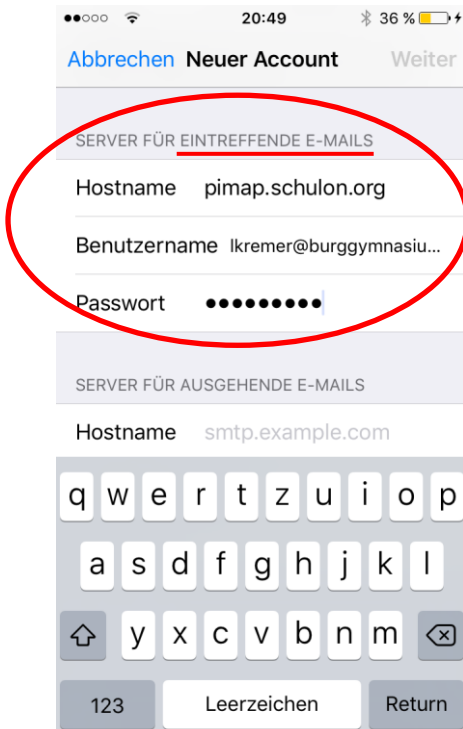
●●○○○ 20:49 36 %

Abbrechen Neuer Account Weiter

SERVER FÜR EINTREFFENDE E-MAILS

Hostname pimap.schulon.org

Benutzername lkremer@burggymnasiu...

Passwort ●●●●●●●●●

SERVER FÜR AUSGEHENDE E-MAILS

Hostname smtp.example.com

q w e r t z u i o p
a s d f g h j k l
y x c v b n m

123 Leerzeichen Return